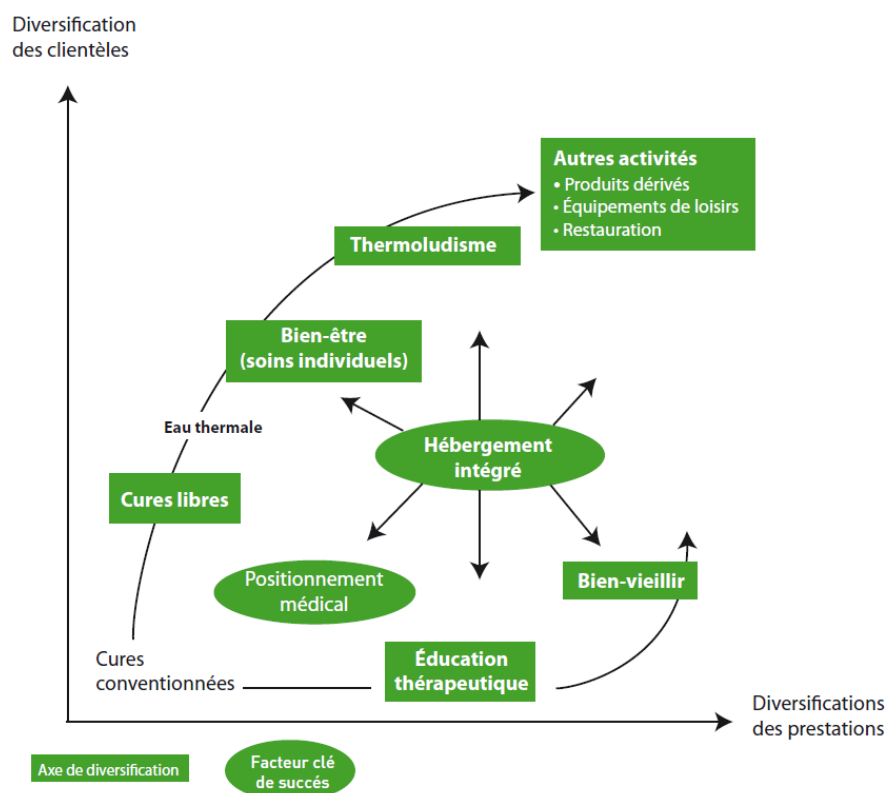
Diversification des clientèles

Autres activités
• Produits dérivés
• Équipements de loisirs
• Restauration

Thermoludisme

Bien-être (soins individuels)

Eau thermale

Hébergement intégré

Cures libres

Positionnement médical

Bien-vieillir

Cures conventionnées

Éducation thérapeutique

Diversifications des prestations

Axe de diversification

Facteur clé de succès